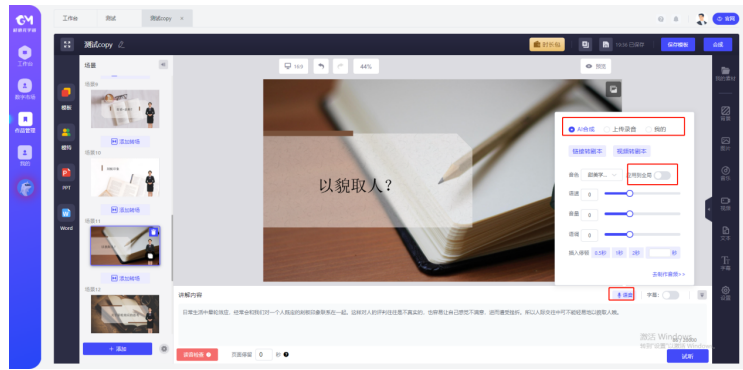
工作台 测试 测试copy ×

测试copy

时长包 19:36 已保存 保存模板 合成

场景

场景9

添加转场

场景10

添加转场

场景11

添加转场

场景12

+ 添加

模板 模特 PPT Word

工作台 数字市场 合成管理 我的

16:9 44% 预览

以貌取人？

AI合成 上传录音 我的

链接转剧本 视频转剧本

音色 甜美学... 应用到全局

语速 0

音量 0

语调 0

插入停顿 0.5秒 1秒 2秒 秒

去制作案例 >>

讲解内容 添加 字幕

日常生活中看起来说，经常会和我们对一个人留说的前部印象联系在一起，这就对人的评判往往是不真实的，含蓄常让有已经而不满意。适用撞楚挂的，所以人际交往中不能被假象以貌取人。

蒸音试听 页面停顿 0 秒

试听

我的素材 背景 图片 音乐 视频 文本 字幕 设置

激活 Windows
转到"设置"以激活 Windows。